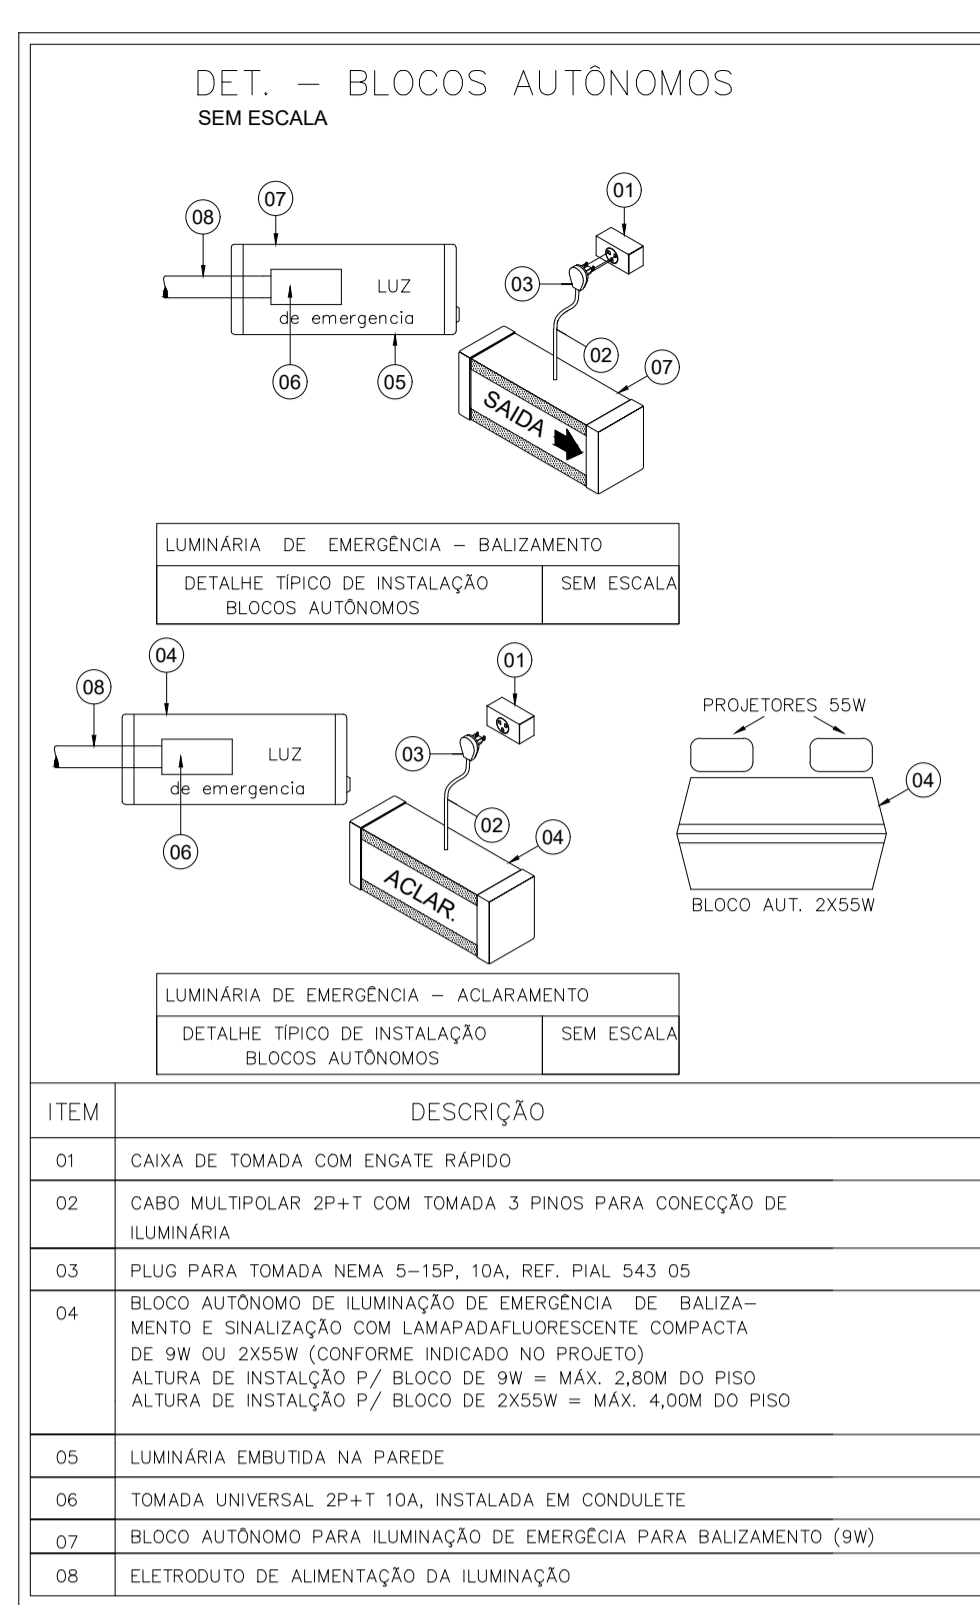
DET. — BLOCOS AUTÔNOMOS
SEM ESCALA

08
07
01
03
LUZ
de emergencia
02
07
06
05
SAIDA

| LUMINÁRIA DE EMERGÊNCIA — BALIZAMENTO | |
|---|---|
| DETALHE TÍPICO DE INSTALAÇÃO BLOCOS AUTÔNOMOS | SEM ESCALA |

04
01
08
PROJETORES 55W
03
LUZ
de emergencia
04
02
04
06
ACLAR.
BLOCO AUT. 2X55W

| LUMINÁRIA DE EMERGÊNCIA — ACLARAMENTO | |
|---|---|
| DETALHE TÍPICO DE INSTALAÇÃO BLOCOS AUTÔNOMOS | SEM ESCALA |

| ITEM | DESCRIÇÃO |
|---|---|
| 01 | CAIXA DE TOMADA COM ENGATE RÁPIDO |
| 02 | CABO MULTIPOLAR 2P+T COM TOMADA 3 PINOS PARA CONECÇÃO DE ILUMINÁRIA |
| 03 | PLUG PARA TOMADA NEMA 5-15P, 10A, REF. PIAL 543 05 |
| 04 | BLOCO AUTÔNOMO DE ILUMINAÇÃO DE EMERGÊNCIA DE BALIZAMENTO E SINALIZAÇÃO COM LAMAPADAFLUORESCENTE COMPACTA DE 9W OU 2X55W (CONFORME INDICADO NO PROJETO) ALTURA DE INSTALÇÃO P/ BLOCO DE 9W = MÁX. 2,80M DO PISO ALTURA DE INSTALÇÃO P/ BLOCO DE 2X55W = MÁX. 4,00M DO PISO |
| 05 | LUMINÁRIA EMBUTIDA NA PAREDE |
| 06 | TOMADA UNIVERSAL 2P+T 10A, INSTALADA EM CONDULETE |
| 07 | BLOCO AUTÔNOMO PARA ILUMINAÇÃO DE EMERGÊCIA PARA BALIZAMENTO (9W) |
| 08 | ELETRODUTO DE ALIMENTAÇÃO DA ILUMINAÇÃO |